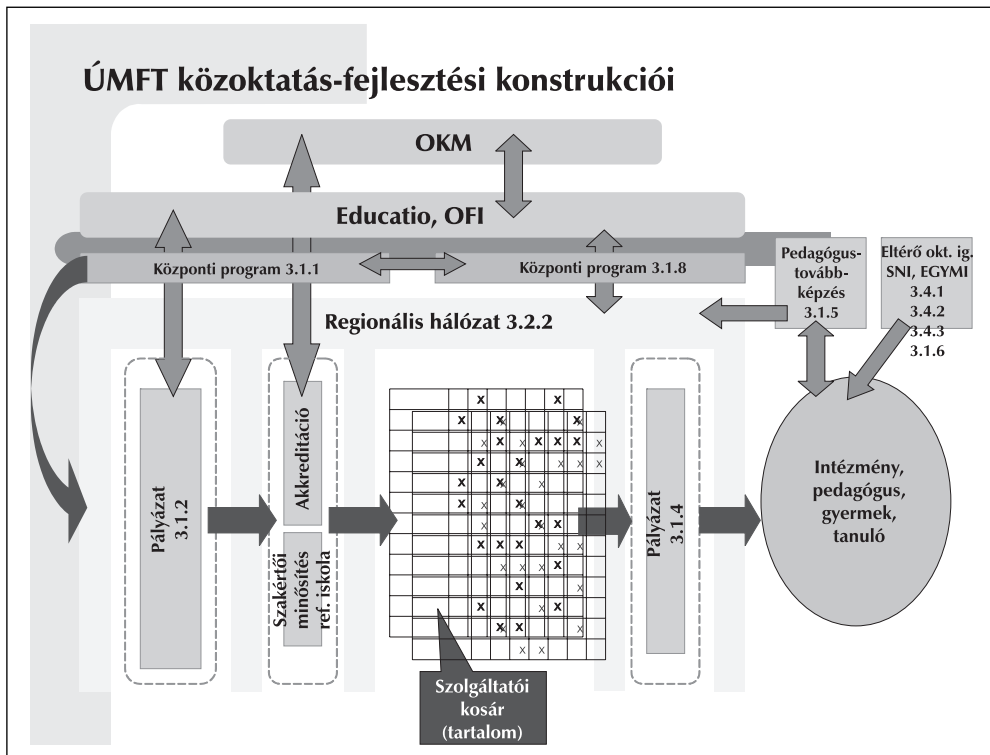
ÚMFT közoktatás-fejlesztési konstrukciói

OKM

Educatio, OFI

Központi program 3.1.1

Központi program 3.1.8

Pedagógus-továbbképzés 3.1.5

Eltérő okt. ig. SNI, EGYMI 3.4.1 3.4.2 3.4.3 3.1.6

Regionális hálózat 3.2.2

Pályázat 3.1.2

Akkreditáció

Szakértői minősítés ref. iskola

Pályázat 3.1.4

Intézmény, pedagógus, gyermek, tanuló

Szolgáltatói kosár (tartalom)